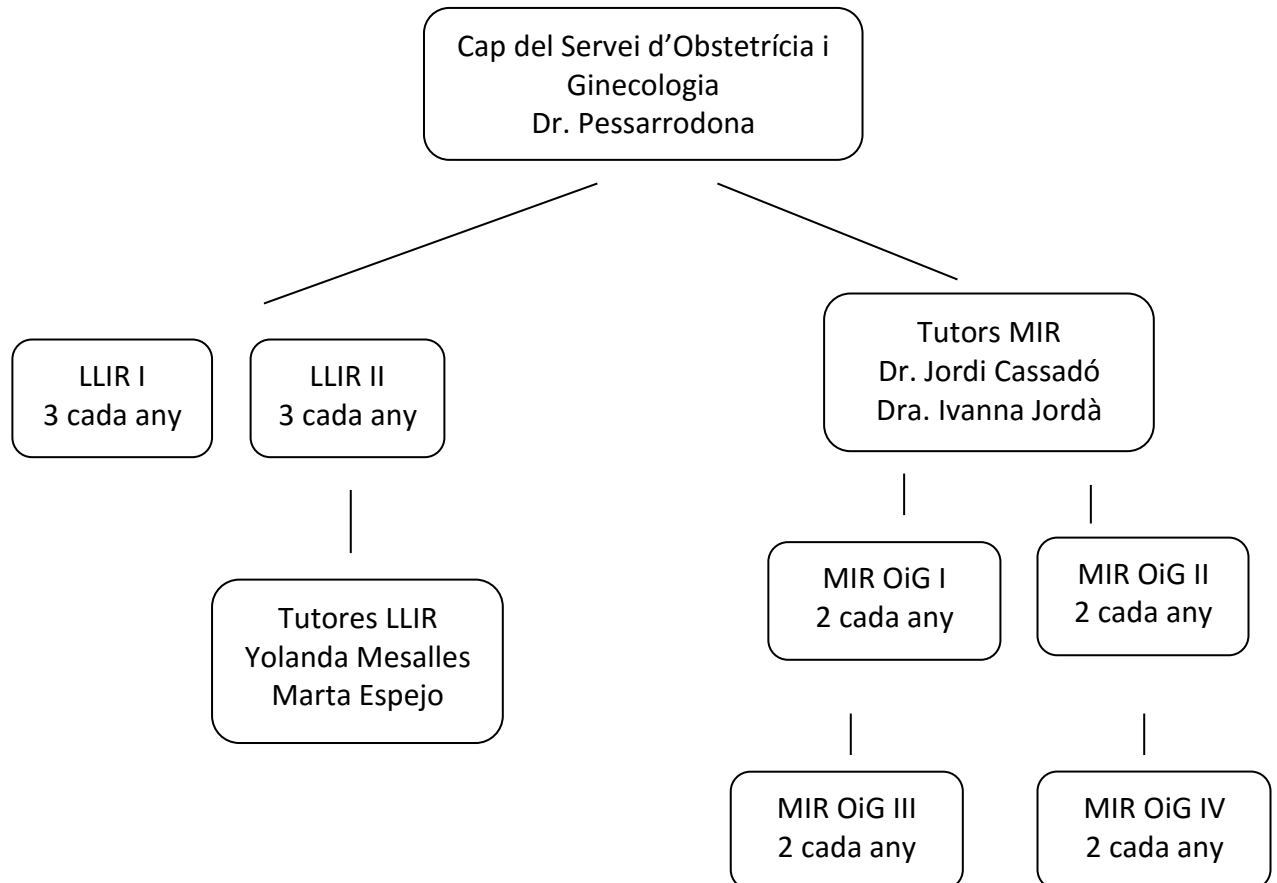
Cap del Servei d’Obstetrícia i Ginecologia
Dr. Pessarrodona

LLIR I
3 cada any

LLIR II
3 cada any

Tutores LLIR
Yolanda Mesalles
Marta Espejo

Tutors MIR
Dr. Jordi Cassadó
Dra. Ivanna Jordà

MIR OiG I
2 cada any

MIR OiG II
2 cada any

MIR OiG III
2 cada any

MIR OiG IV
2 cada any